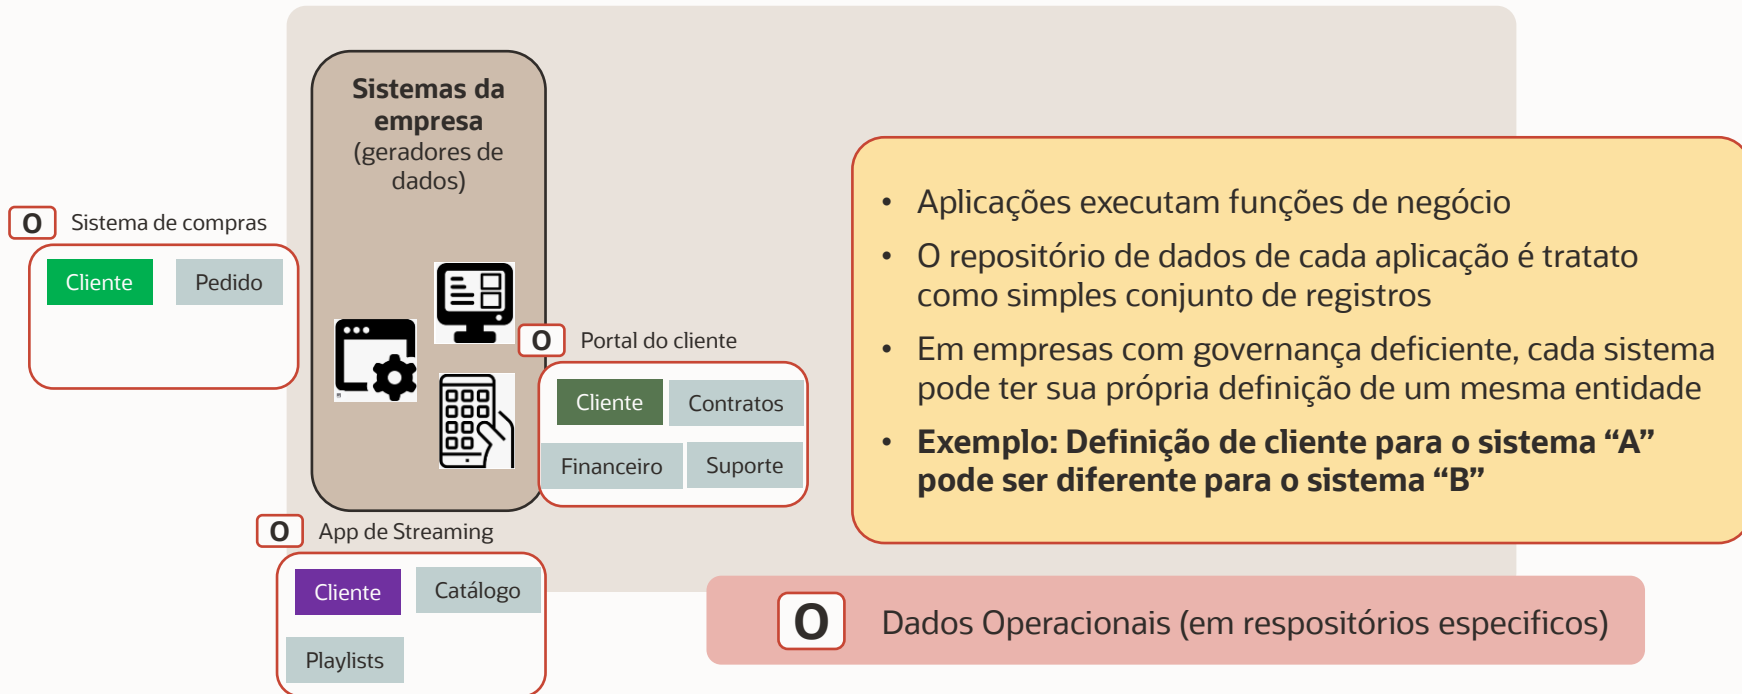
Sistemas da empresa
(geradores de dados)

O Sistema de compras

Cliente
Pedido

O Portal do cliente

Cliente
Contratos
Financeiro
Suporte

O App de Streaming

Cliente
Catálogo
Playlists

• Aplicações executam funções de negócio
• O repositório de dados de cada aplicação é tratato como simples conjunto de registros
• Em empresas com governança deficiente, cada sistema pode ter sua própria definição de um mesma entidade
• **Exemplo: Definição de cliente para o sistema “A” pode ser diferente para o sistema “B”**

O Dados Operacionais (em respositórios especificos)